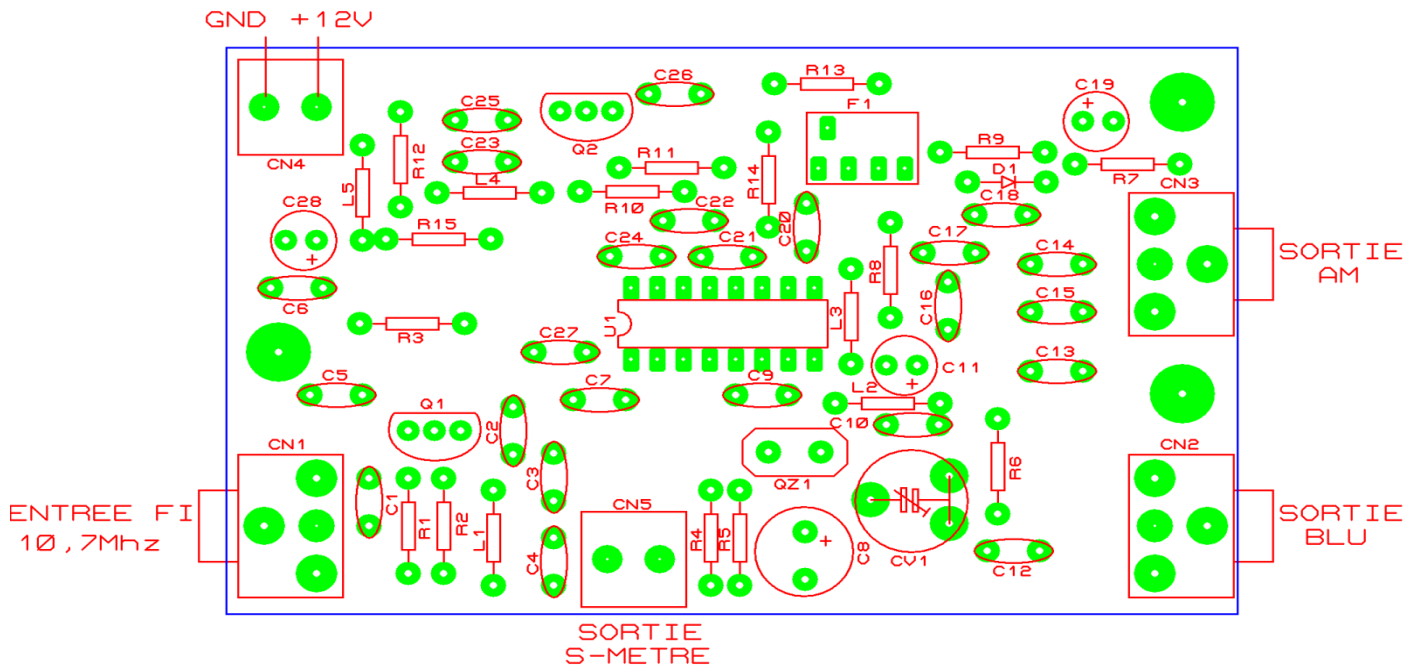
GND +12V

CN4
C25
C23
R12
L5
L4
C28
R15
C6
R3
C5
Q2
C26
R11
R10
C22
C24
C21
C27
U1
C7
C9
R13
F1
R14
C20
R9
D1
C18
C17
R8
L3
C16
C11
L2
C10
C19
R7
CN3
C14
C15
C13
SORTIE AM
Q1
CN1
C1
R1
R2
C2
C3
L1
C4
CN5
R4
R5
QZ1
C8
CV1
R6
C12
CN2
SORTIE BLU
ENTREE FI
10,7Mhz
SORTIE
S-METRE